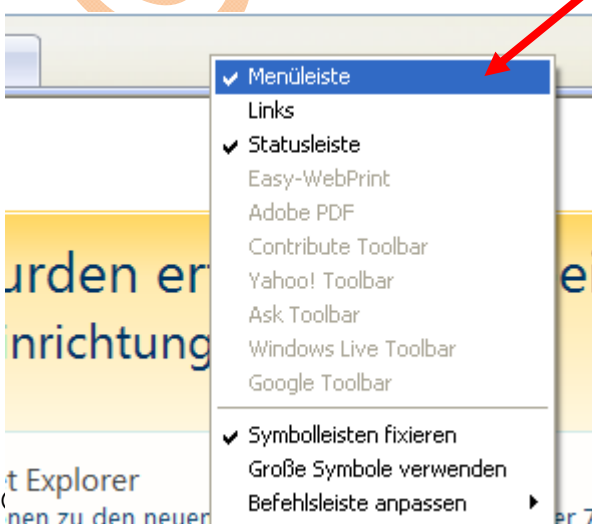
Menüleiste
Links
Statusleiste
Easy-WebPrint
Adobe PDF
Contribute Toolbar
Yahoo! Toolbar
Ask Toolbar
Windows Live Toolbar
Google Toolbar
Symbolleisten fixieren
Große Symbole verwenden
Befehlsleiste anpassen

urden er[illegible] ei
inrichtung
t Explorer
nen zu den neuen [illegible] er 7